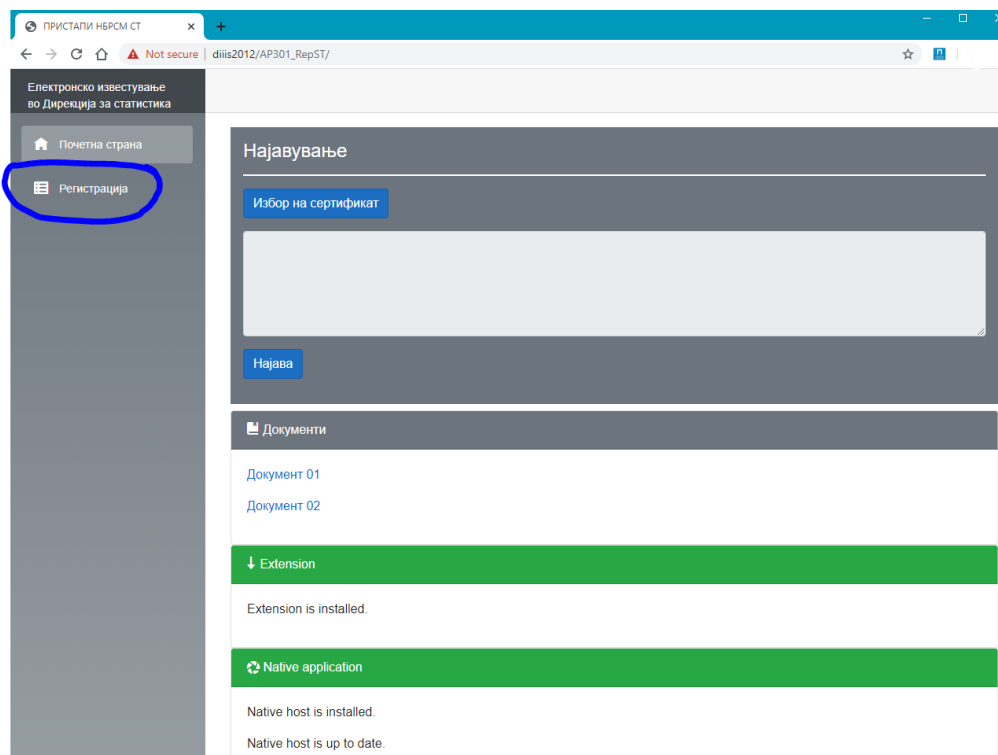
ПРИСТАПИ НБРСМ СТ ×
+

Not secure | diiis2012/AP301_RepST/

Електронско известување во Дирекција за статистика

Почетна страна

Регистрација

Најавување

Избор на сертификат

Најава

Документи

Документ 01

Документ 02

Extension

Extension is installed.

Native application

Native host is installed.

Native host is up to date.